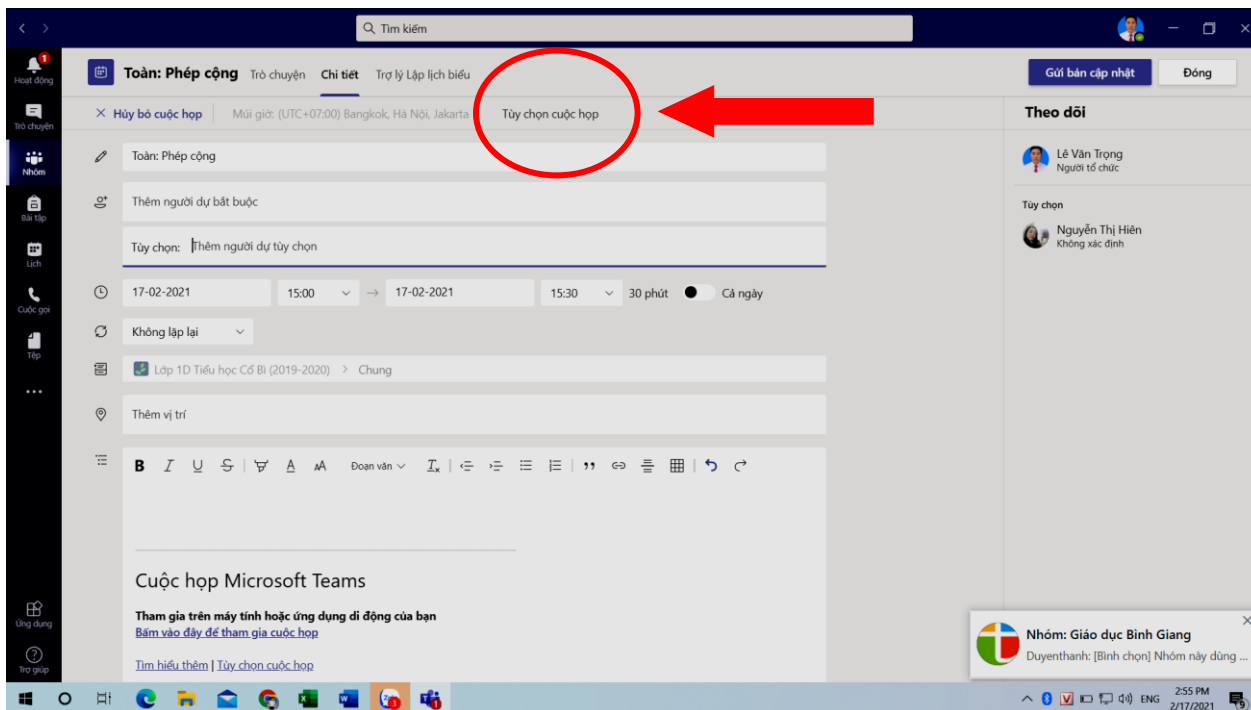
Tìm kiếm

Hoạt động
Trò chuyện
Nhóm
Bài tập
Lịch
Cuộc gọi
Tệp
...
Ứng dụng
Trợ giúp

Toàn: Phép cộng Trò chuyện Chi tiết Trợ lý Lập lịch biểu

Gửi bản cập nhật Đóng

✕ Hủy bỏ cuộc họp Múi giờ: (UTC+07:00) Bangkok, Hà Nội, Jakarta Tùy chọn cuộc họp

Toàn: Phép cộng

Thêm người dự bắt buộc

Tùy chọn: Thêm người dự tùy chọn

17-02-2021 15:00 → 17-02-2021 15:30 30 phút Cả ngày

Không lặp lại

Lớp 1D Tiểu học Cổ Bì (2019-2020) > Chung

Thêm vị trí

B I U S A A Đoạn văn

Cuộc họp Microsoft Teams

Tham gia trên máy tính hoặc ứng dụng di động của bạn
Bấm vào đây để tham gia cuộc họp

Tìm hiểu thêm | Tùy chọn cuộc họp

Theo dõi

Lê Văn Trọng
Người tổ chức

Tùy chọn

Nguyễn Thị Hiên
Không xác định

Nhóm: Giáo dục Bình Giang
Duyenthanh: [Bình chọn] Nhóm này dùng ...

ENG 2:55 PM 2/17/2021